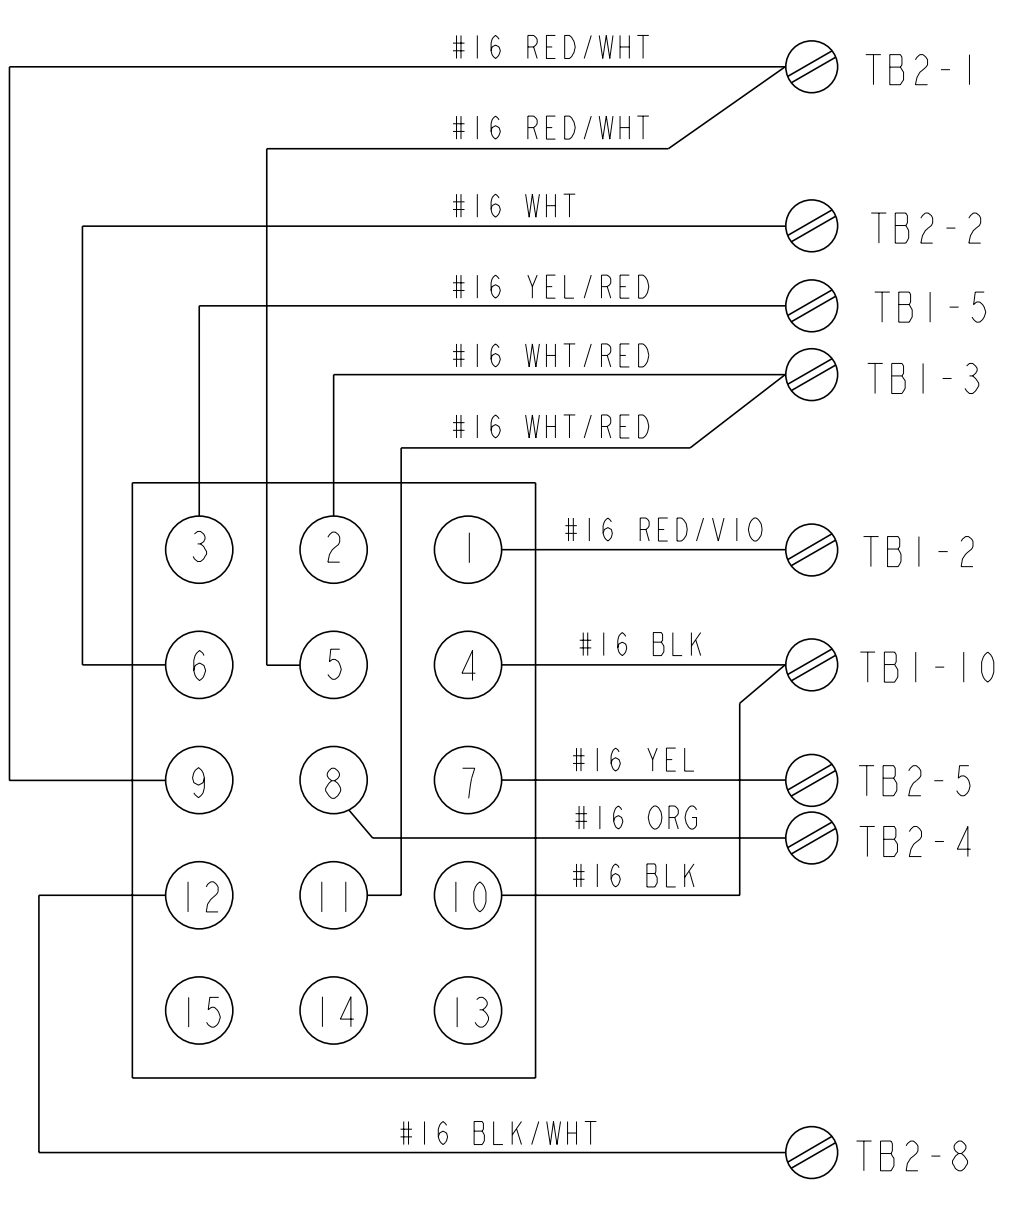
#16 RED/WHT
TB2-1
#16 RED/WHT
#16 WHT
TB2-2
#16 YEL/RED
TB1-5
#16 WHT/RED
TB1-3
#16 WHT/RED
3
2
1
#16 RED/VIO
TB1-2
6
5
4
#16 BLK
TB1-10
9
8
7
#16 YEL
TB2-5
#16 ORG
TB2-4
12
11
10
#16 BLK
15
14
13
#16 BLK/WHT
TB2-8